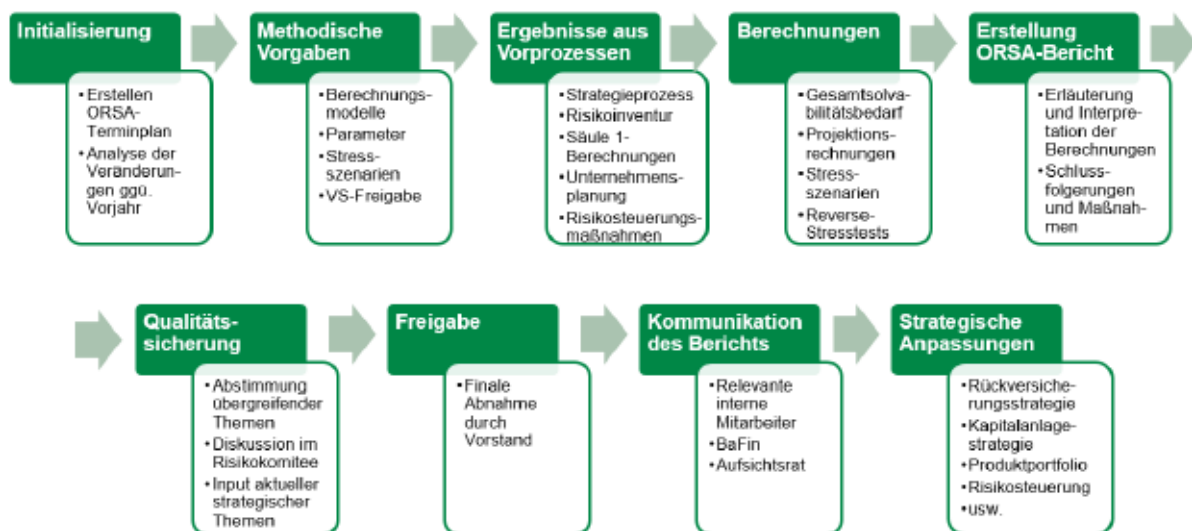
Initialisierung

• Erstellen ORSA-Terminplan
• Analyse der Veränderungen ggü. Vorjahr

Methodische Vorgaben

• Berechnungsmodelle
• Parameter
• Stressszenarien
• VS-Freigabe

Ergebnisse aus Vorprozessen

• Strategieprozess
• Risikoinventur
• Säule 1-Berechnungen
• Unternehmensplanung
• Risikosteuerungsmaßnahmen

Berechnungen

• Gesamtsolvabilitätsbedarf
• Projektionsrechnungen
• Stressszenarien
• Reverse-Stresstests

Erstellung ORSA-Bericht

• Erläuterung und Interpretation der Berechnungen
• Schlussfolgerungen und Maßnahmen

Qualitätssicherung

• Abstimmung übergreifender Themen
• Diskussion im Risikokomitee
• Input aktueller strategischer Themen

Freigabe

• Finale Abnahme durch Vorstand

Kommunikation des Berichts

• Relevante interne Mitarbeiter
• BaFin
• Aufsichtsrat

Strategische Anpassungen

• Rückversicherungsstrategie
• Kapitalanlagestrategie
• Produktportfolio
• Risikosteuerung
• usw.